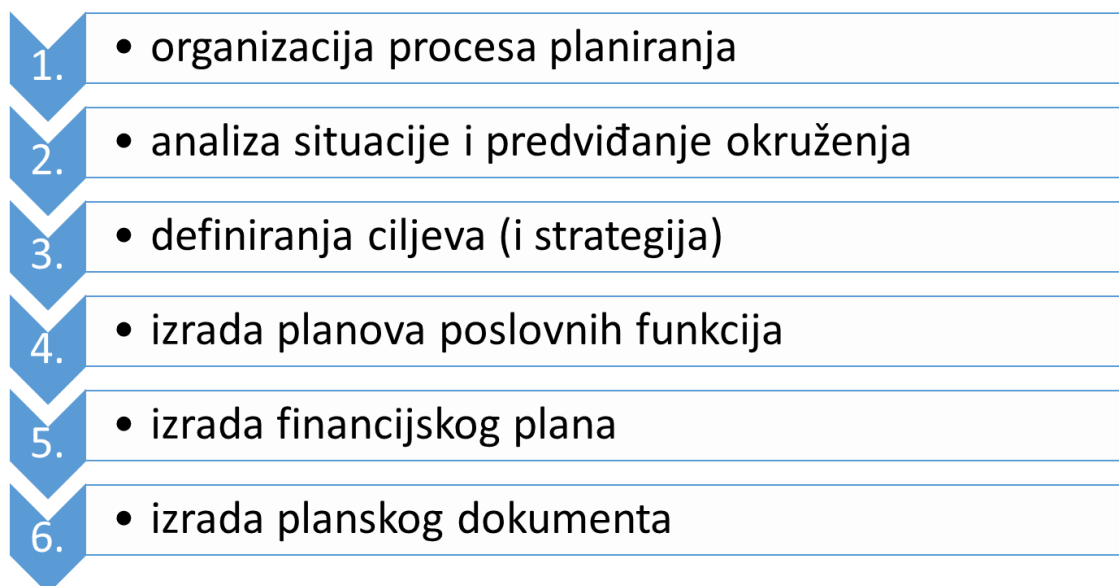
1.
• organizacija procesa planiranja

2.
• analiza situacije i predviđanje okruženja

3.
• definiranja ciljeva (i strategija)

4.
• izrada planova poslovnih funkcija

5.
• izrada financijskog plana

6.
• izrada planskog dokumenta